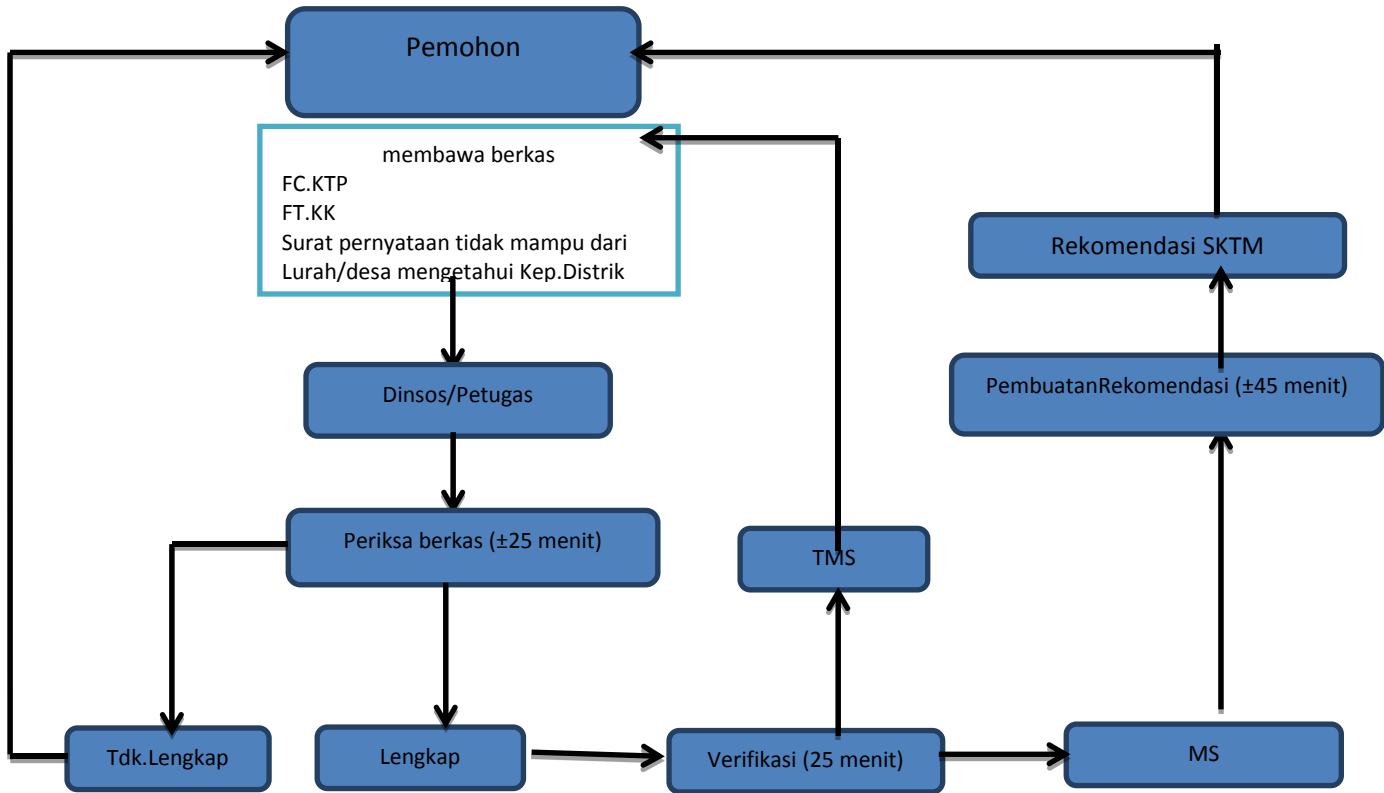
Pemohon

membawa berkas
FC.KTP
FT.KK
Surat pernyataan tidak mampu dari Lurah/desa mengetahui Kep.Distrik

Rekomendasi SKTM

PembuatanRekomendasi (±45 menit)

Dinsos/Petugas

Periksa berkas (±25 menit)

TMS

Tdk.Lengkap

Lengkap

Verifikasi (25 menit)

MS